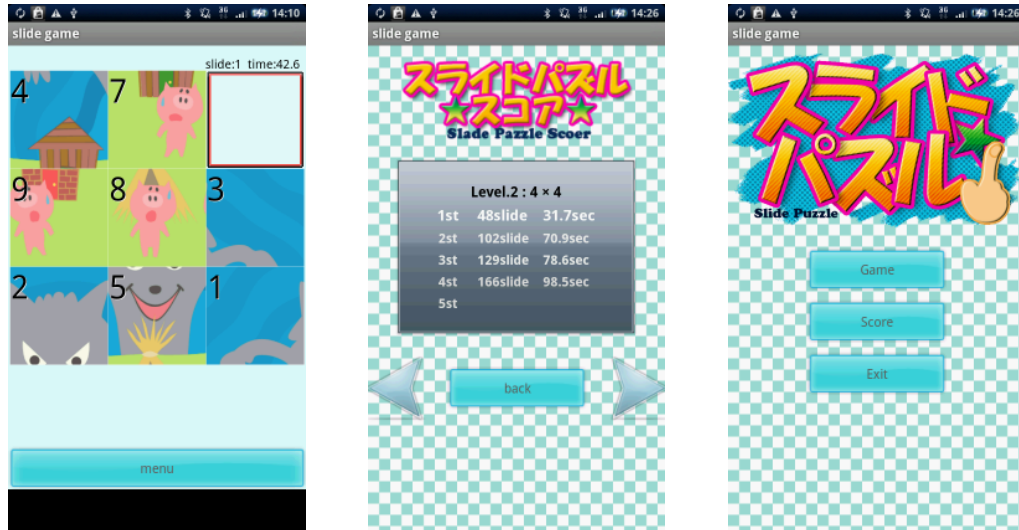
14:10
slide game
slide:1 time:42.6
4 7
9 8 3
2 5 1
menu

14:26
slide game
スライドパズル
スコア
Slade Pazzle Scoer
Level.2 : 4 × 4
1st 48slide 31.7sec
2st 102slide 70.9sec
3st 129slide 78.6sec
4st 166slide 98.5sec
5st
back

14:26
slide game
スライド
パズル
Slide Puzzle
Game
Score
Exit